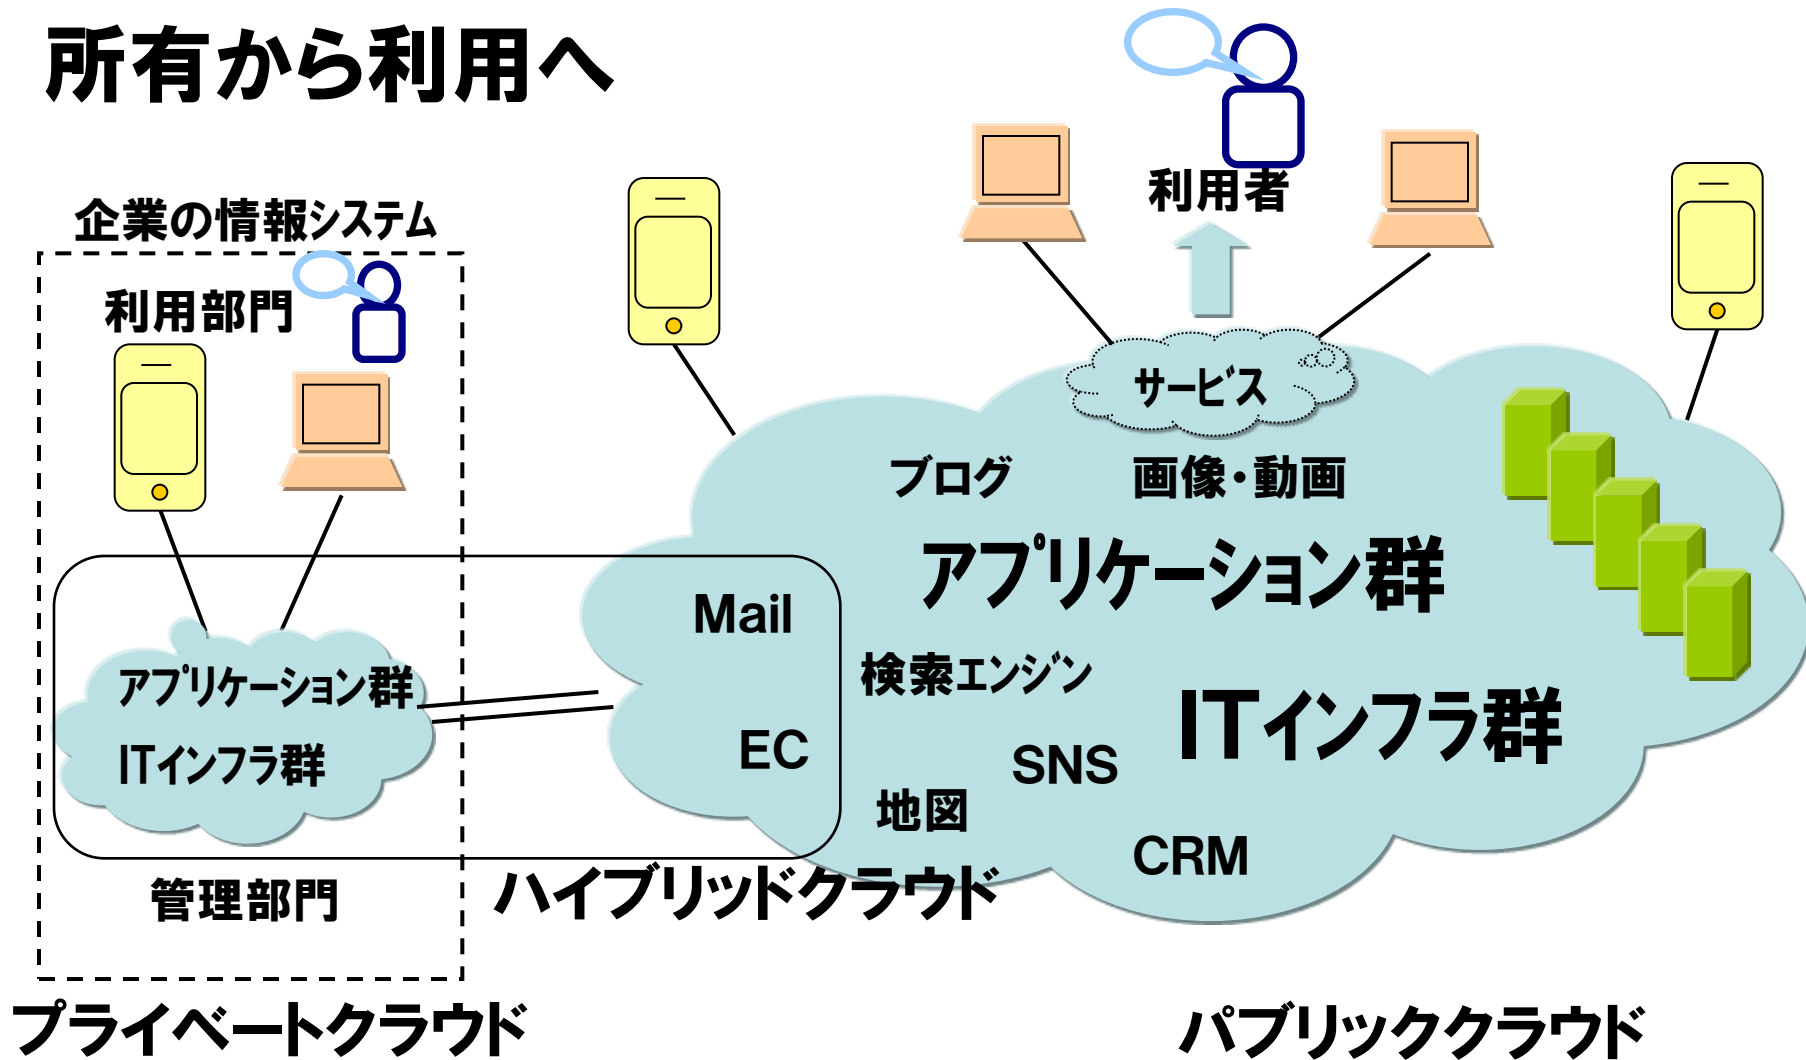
所有から利用へ

企業の情報システム

利用部門

アプリケーション群

ITインフラ群

管理部門

プライベートクラウド

利用者

サービス

ブログ

画像・動画

アプリケーション群

Mail

EC

検索エンジン

ITインフラ群

SNS

地図

CRM

ハイブリッドクラウド

パブリッククラウド